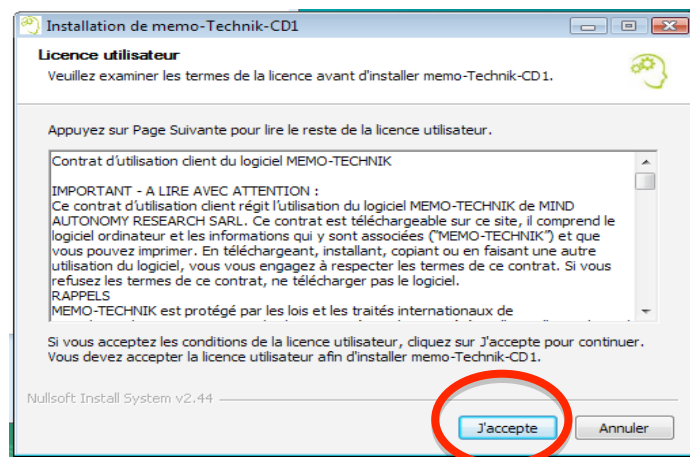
Installation de memo-Technik-CD1

Licence utilisateur

Veuillez examiner les termes de la licence avant d'installer memo-Technik-CD1.

Appuyez sur Page Suivante pour lire le reste de la licence utilisateur.

Contrat d'utilisation client du logiciel MEMO-TECHNIK

IMPORTANT - A LIRE AVEC ATTENTION :
Ce contrat d'utilisation client régit l'utilisation du logiciel MEMO-TECHNIK de MIND AUTONOMY RESEARCH SARL. Ce contrat est téléchargeable sur ce site, il comprend le logiciel ordinateur et les informations qui y sont associées ("MEMO-TECHNIK") et que vous pouvez imprimer. En téléchargeant, installant, copiant ou en faisant une autre utilisation du logiciel, vous vous engagez à respecter les termes de ce contrat. Si vous refusez les termes de ce contrat, ne télécharger pas le logiciel.
RAPPELS
MEMO-TECHNIK est protégé par les lois et les traités internationaux de

Si vous acceptez les conditions de la licence utilisateur, cliquez sur J'accepte pour continuer. Vous devez accepter la licence utilisateur afin d'installer memo-Technik-CD1.

Nullsoft Install System v2.44

J'accepte

Annuler